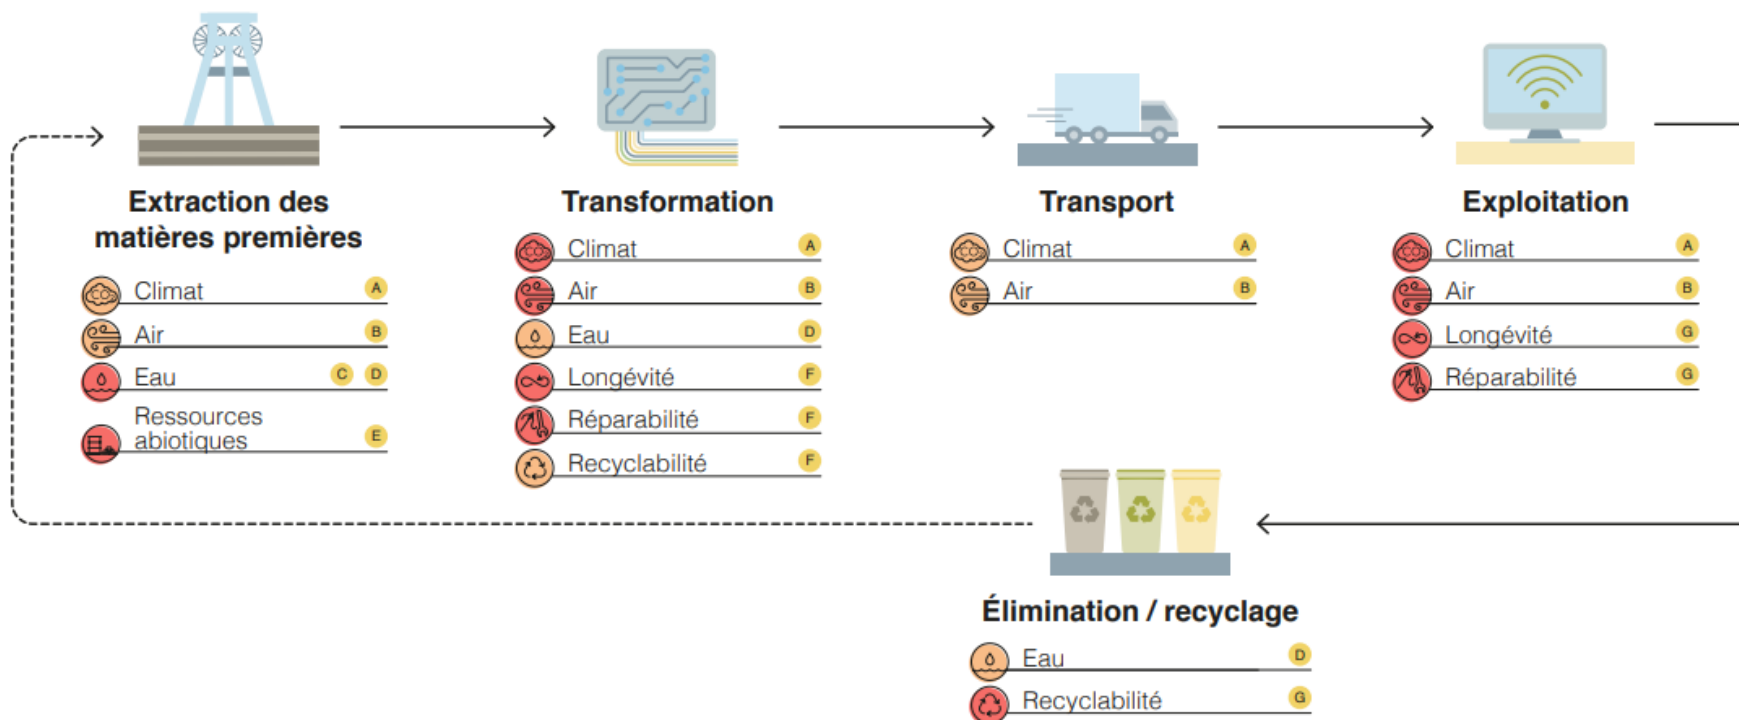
Extraction des matières premières

Climat A
Air B
Eau C D
Ressources abiotiques E

Transformation

Climat A
Air B
Eau D
Longévité F
Réparabilité F
Recyclabilité F

Transport

Climat A
Air B

Exploitation

Climat A
Air B
Longévité G
Réparabilité G

Élimination / recyclage

Eau D
Recyclabilité G